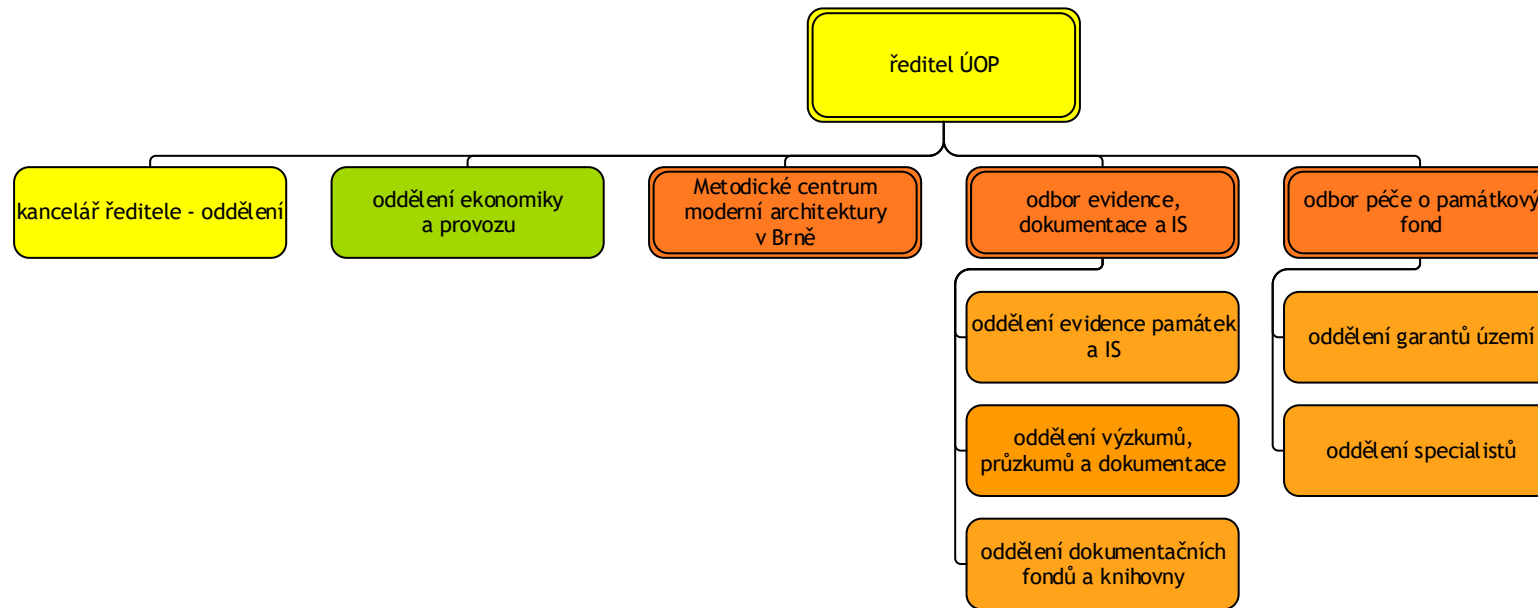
ředitel ÚOP

kancelář ředitele - oddělení

oddělení ekonomiky a provozu

Metodické centrum moderní architektury v Brně

odbor evidence, dokumentace a IS

oddělení evidence památek a IS

oddělení výzkumů, průzkumů a dokumentace

oddělení dokumentačních fondů a knihovny

odbor péče o památkový fond

oddělení garantů území

oddělení specialistů